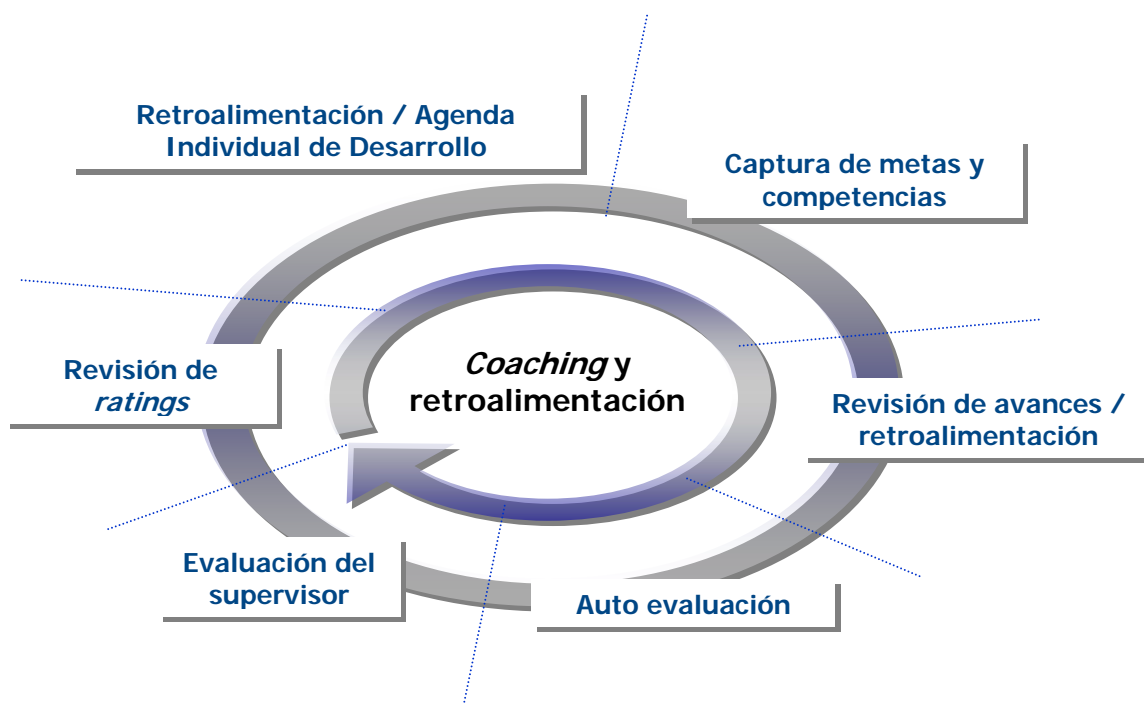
Retroalimentación / Agenda Individual de Desarrollo

Captura de metas y competencias

Revisión de *ratings*

*Coaching* y retroalimentación

Revisión de avances / retroalimentación

Evaluación del supervisor

Auto evaluación